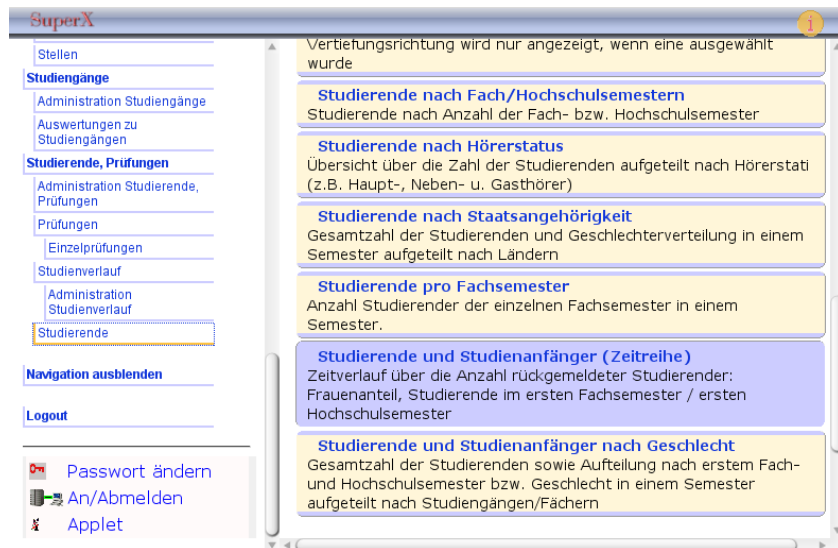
SuperX

Stellen
Studiengänge
Administration Studiengänge
Auswertungen zu Studiengängen
Studierende, Prüfungen
Administration Studierende, Prüfungen
Prüfungen
Einzelprüfungen
Studienverlauf
Administration Studienverlauf
Studierende
Navigation ausblenden
Logout

Passwort ändern
An/Abmelden
Applet

Vertiefungsrichtung wird nur angezeigt, wenn eine ausgewählt wurde

Studierende nach Fach/Hochschulsemestern
Studierende nach Anzahl der Fach- bzw. Hochschulsemester

Studierende nach Hörerstatus
Übersicht über die Zahl der Studierenden aufgeteilt nach Hörerstati (z.B. Haupt-, Neben- u. Gasthörer)

Studierende nach Staatsangehörigkeit
Gesamtzahl der Studierenden und Geschlechterverteilung in einem Semester aufgeteilt nach Ländern

Studierende pro Fachsemester
Anzahl Studierender der einzelnen Fachsemester in einem Semester.

Studierende und Studienanfänger (Zeitreihe)
Zeitverlauf über die Anzahl rückgemeldeter Studierender: Frauenanteil, Studierende im ersten Fachsemester / ersten Hochschulsemester

Studierende und Studienanfänger nach Geschlecht
Gesamtzahl der Studierenden sowie Aufteilung nach erstem Fach- und Hochschulsemester bzw. Geschlecht in einem Semester aufgeteilt nach Studiengängen/Fächern